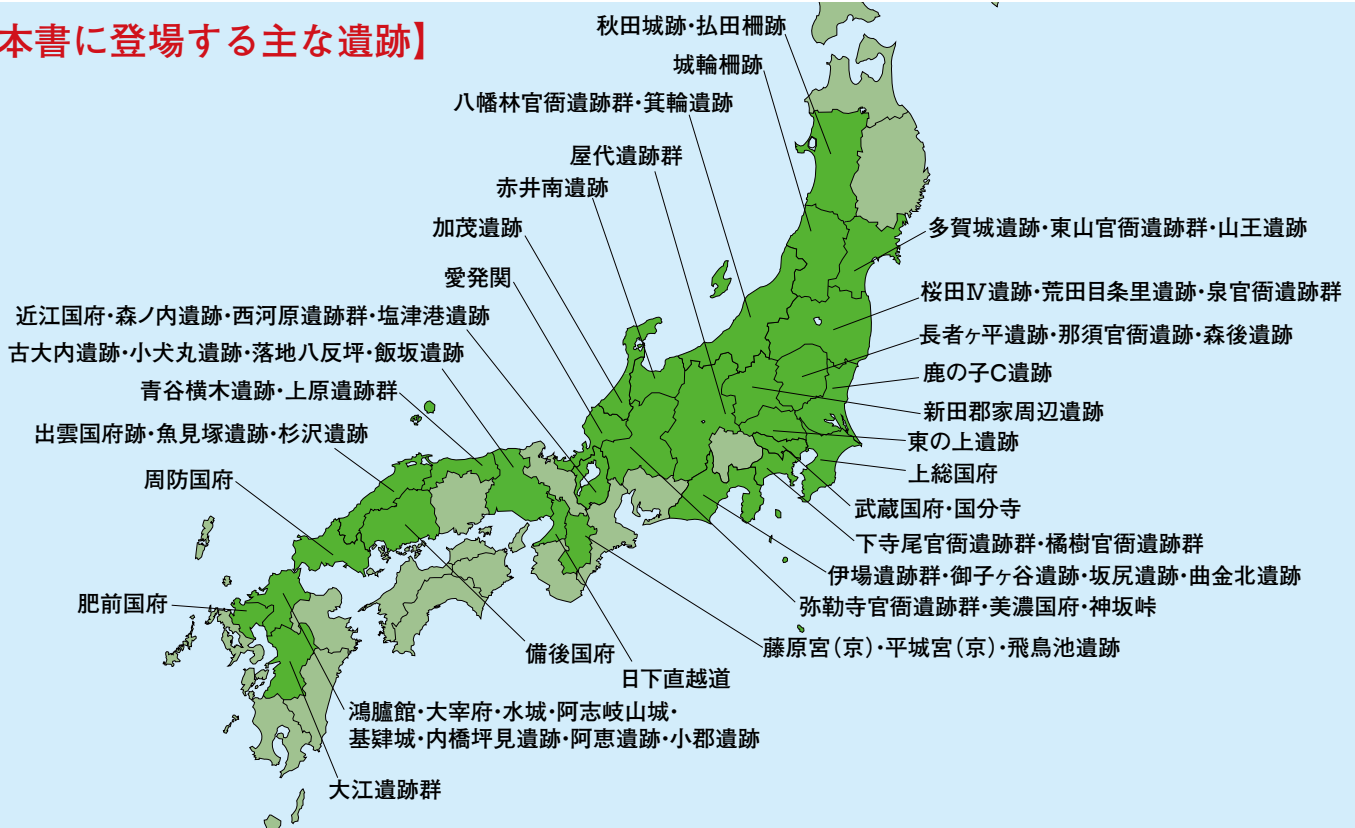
本書に登場する主な遺跡】

秋田城跡・払田柵跡
城輪柵跡
八幡林官衙遺跡群・箕輪遺跡
屋代遺跡群
赤井南遺跡
加茂遺跡
愛発関
近江国府・森ノ内遺跡・西河原遺跡群・塩津港遺跡
古大内遺跡・小犬丸遺跡・落地八反坪・飯坂遺跡
青谷横木遺跡・上原遺跡群
出雲国府跡・魚見塚遺跡・杉沢遺跡
周防国府
肥前国府
多賀城遺跡・東山官衙遺跡群・山王遺跡
桜田Ⅳ遺跡・荒田目条里遺跡・泉官衙遺跡群
長者ヶ平遺跡・那須官衙遺跡・森後遺跡
鹿の子C遺跡
新田郡家周辺遺跡
東の上遺跡
上総国府
武蔵国府・国分寺
下寺尾官衙遺跡群・橘樹官衙遺跡群
伊場遺跡群・御子ヶ谷遺跡・坂尻遺跡・曲金北遺跡
弥勒寺官衙遺跡群・美濃国府・神坂峠
藤原宮（京）・平城宮（京）・飛鳥池遺跡
備後国府
日下直越道
鴻臚館・大宰府・水城・阿志岐山城・基肄城・内橋坪見遺跡・阿恵遺跡・小郡遺跡
大江遺跡群